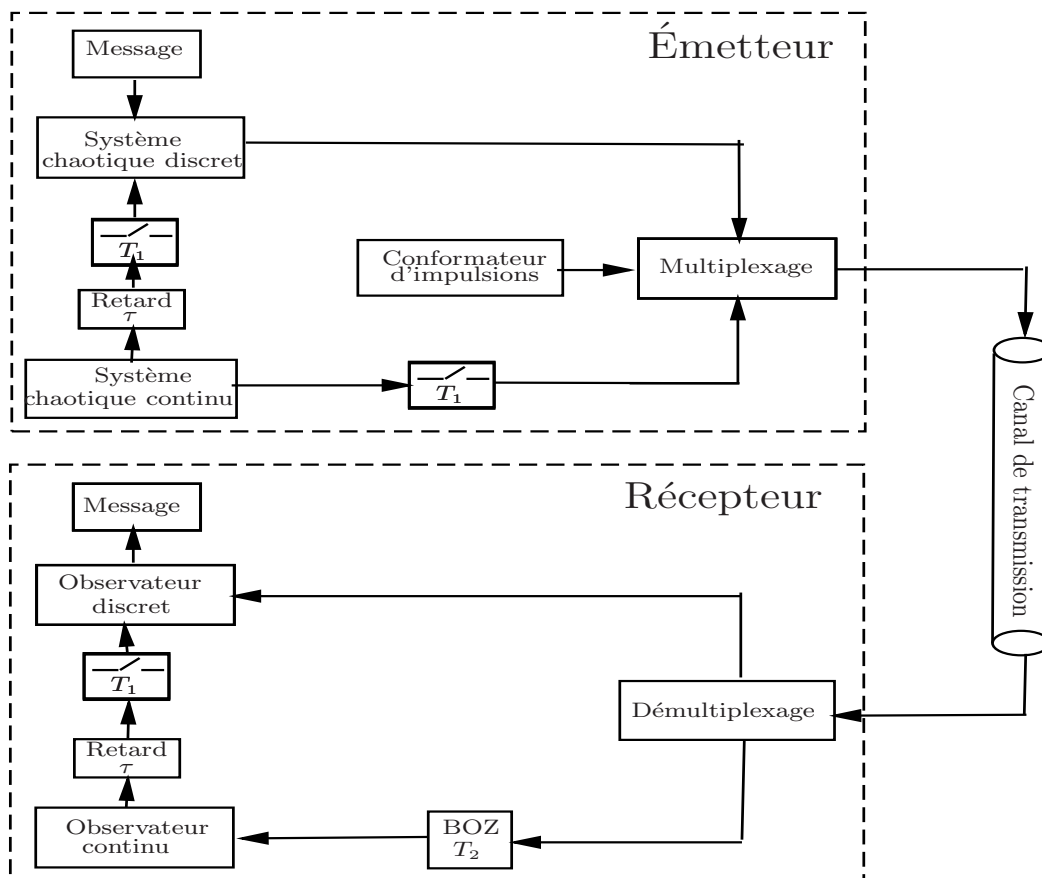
Émetteur

Message

Système chaotique discret

$T_1$

Retard $\tau$

Système chaotique continu

$T_1$

Conformateur d'impulsions

Multiplexage

Canal de transmission

Récepteur

Message

Observateur discret

$T_1$

Retard $\tau$

Observateur continu

BOZ $T_2$

Démultiplexage